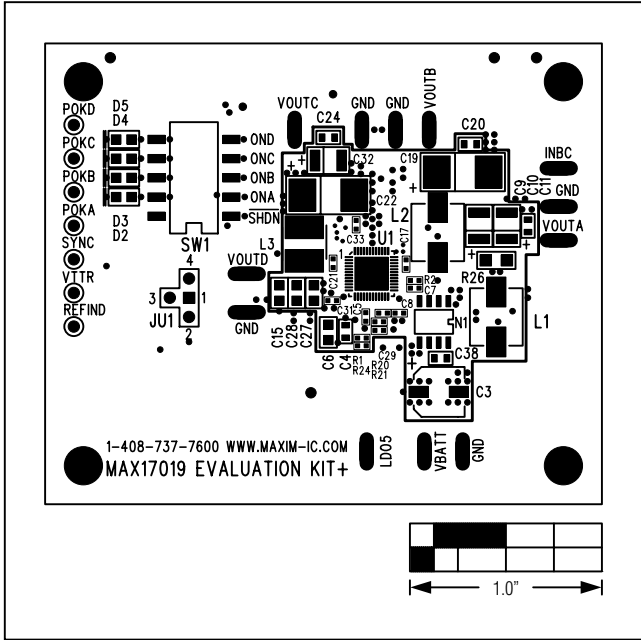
POKD
D5
D4
POKC
POKB
POKA
D3
D2
SYNC
VTTR
REFIND
SW1
OND
ONC
ONB
ONA
SHDN
4
3
1
2
JU1
VOUTC
C24
GND
GND
VOUTB
C20
C32
C19
INBC
C9
C10
GND
C22
L2
VOUTA
L3
C33
U1
C17
VOUTD
R2
C21
C7
R26
C8
GND
C31
C5
N1
L1
C15
C28
C27
C6
C4
R1
R24
C29
R20
R21
C38
C3
1-408-737-7600 WWW.MAXIM-IC.COM
MAX17019 EVALUATION KIT+
LDO5
VBATT
GND
1.0"